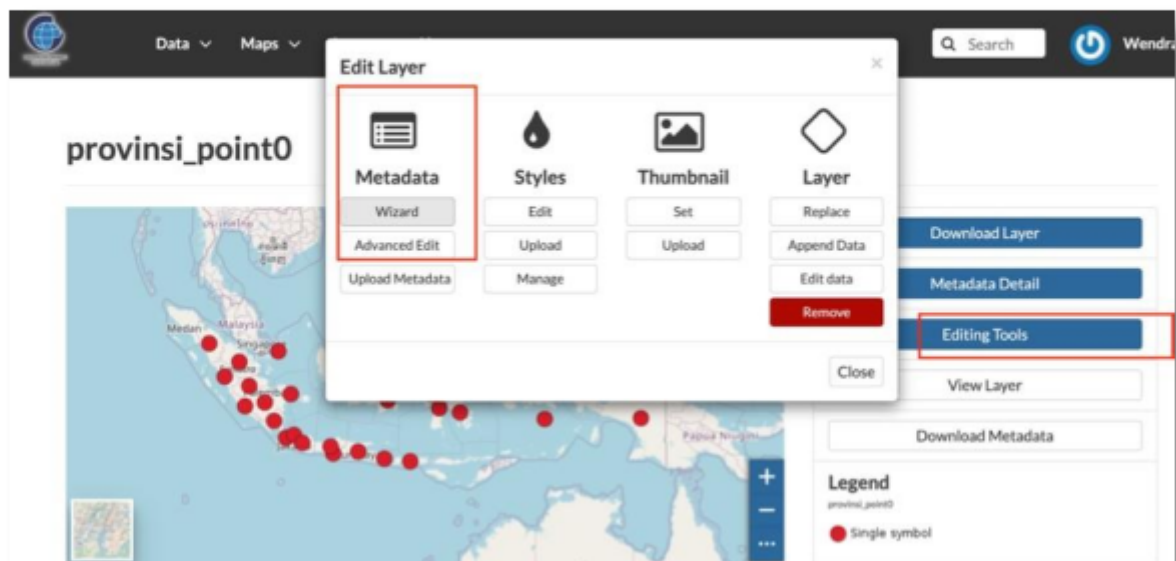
Data ∨ Maps ∨

Search

Wendra

provinsi_point0

Edit Layer

×

Metadata

Wizard

Advanced Edit

Upload Metadata

Styles

Edit

Upload

Manage

Thumbnail

Set

Upload

Layer

Replace

Append Data

Edit data

Remove

Close

Download Layer

Metadata Detail

Editing Tools

View Layer

Download Metadata

Legend

provinsi_point0

Single symbol

Medan

Malaysia

Singapore

Papua Nugini

+

−

...